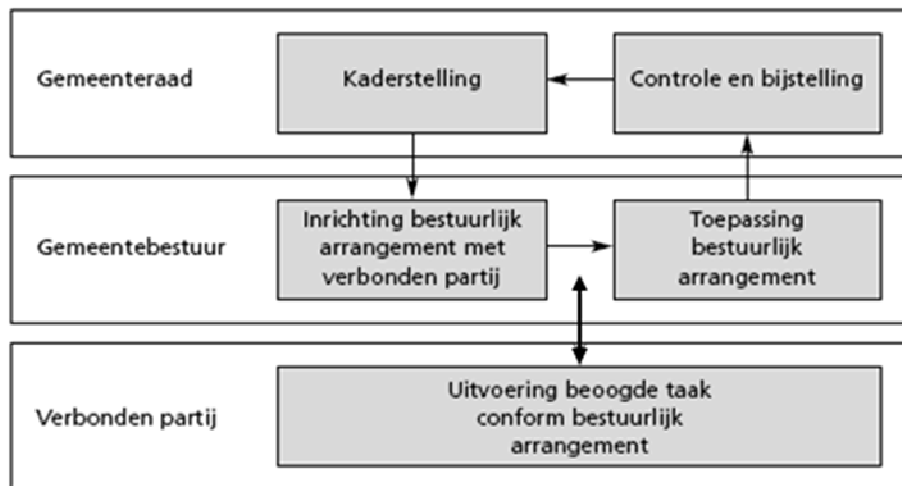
Gemeenteraad

Kaderstelling

Controle en bijstelling

Gemeentebestuur

Inrichting bestuurlijk arrangement met verbonden partij

Toepassing bestuurlijk arrangement

Verbonden partij

Uitvoering beoogde taak conform bestuurlijk arrangement